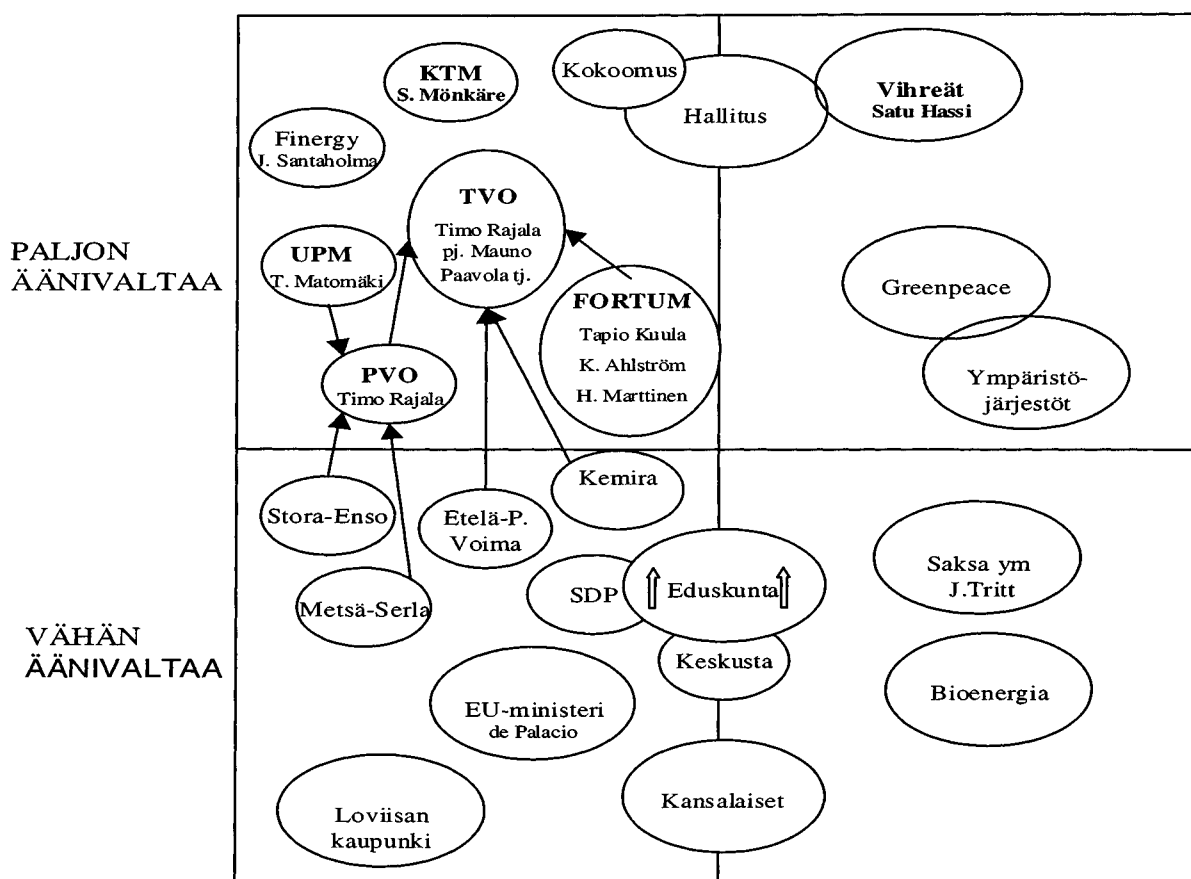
PALJON ÄÄNIVALTAA

VÄHÄN ÄÄNIVALTAA

KTM
S. Mönkäre

Kokoomus

Hallitus

Vihreät
Satu Hassi

Finergy
J. Santaholma

TVO
Timo Rajala pj. Mauno Paavola tj.

UPM
T. Matomäki

FORTUM
Tapio Kuula
K. Ahlström
H. Marttinen

Greenpeace

Ympäristöjärjestöt

PVO
Timo Rajala

Kemira

Stora-Enso

Etelä-P. Voima

Saksa ym
J.Tritt

SDP

Eduskunta

Metsä-Serla

Keskusta

Bioenergia

EU-ministeri
de Palacio

Loviisan kaupunki

Kansalaiset